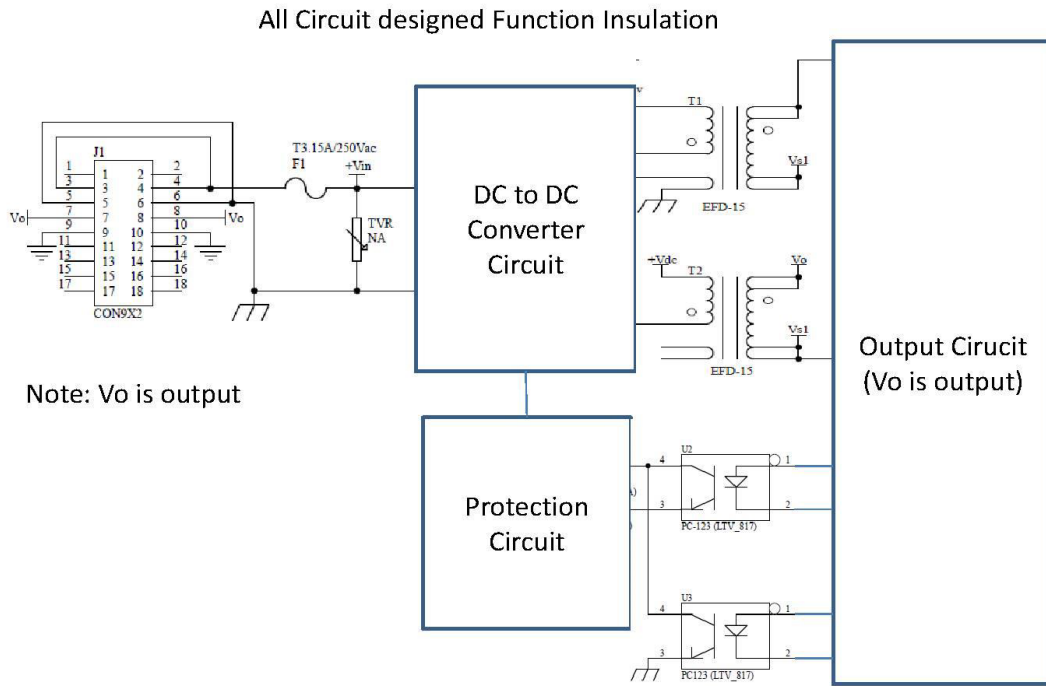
All Circuit designed Function Insulation

J1
1 1 2 2
3 3 4 4
5 5 6 6
Vo 7 7 8 8 Vo
9 9 10 10
11 11 12 12
13 13 14 14
15 15 16 16
17 17 18 18
CON9X2

T3.15A/250Vac
F1
+Vin
TVR
NA

DC to DC Converter Circuit

v
T1
Vs1
EFD-15

+Vdc
T2
Vo
Vs1
EFD-15

Output Cirucit (Vo is output)

Note: Vo is output

Protection Circuit

4
U2
1
3
2
PC-123 (LTV_817)

4
U3
1
3
2
PC123 (LTV_817)